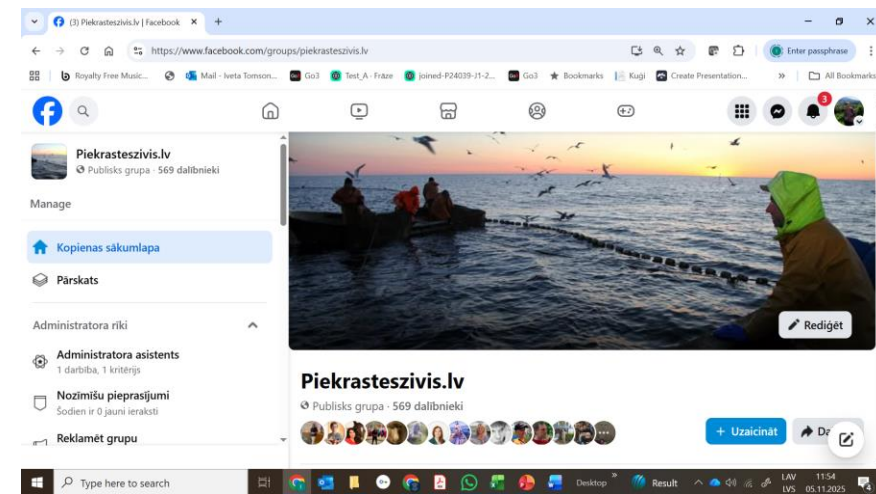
(3) Piekrasteszivis.lv | Facebook ×

https://www.facebook.com/groups/piekrasteszivis.lv

Enter passphrase

Royalty Free Music... Mail - Iveta Tomson... Go3 Test_A - Fraze joined-P24039-J1-2... Go3 Bookmarks Kuģi Create Presentation... All Bookmarks

3

Piekrasteszivis.lv
Publisks grupa · 569 dalībnieki

Manage

Kopienas sākumlapa

Pārskats

Administratora rīki

Administratora asistents
1 darbība, 1 kritērijs

Nozīmīšu pieprasījumi
Šodien ir 0 jauni ieraksti

Reklamēt grupu

Rediģēt

Piekrasteszivis.lv
Publisks grupa · 569 dalībnieki

+ Uzaicināt

Da

Type here to search

Desktop

Result

LAV LVS 11:54 05.11.2025